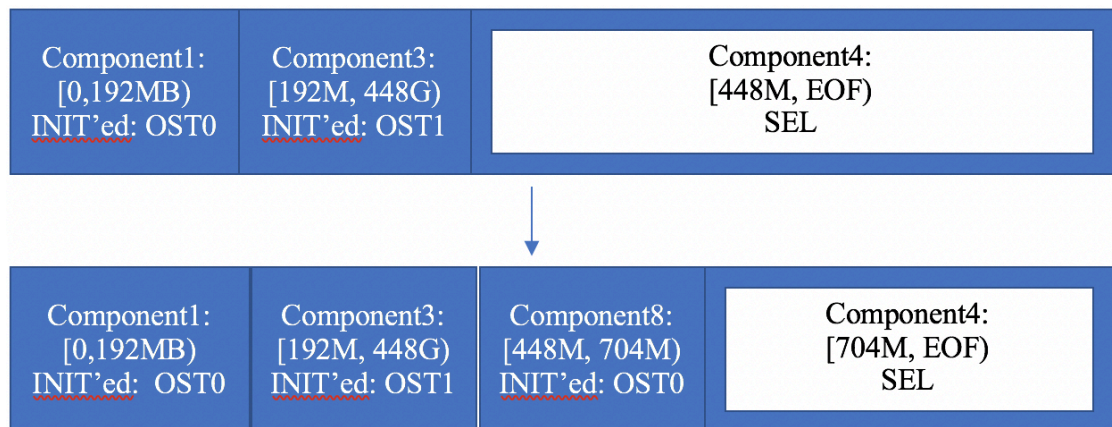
Component1:
[0,192MB)
INIT'ed: OST0

Component3:
[192M, 448G)
INIT'ed: OST1

Component4:
[448M, EOF)
SEL

Component1:
[0,192MB)
INIT'ed: OST0

Component3:
[192M, 448G)
INIT'ed: OST1

Component8:
[448M, 704M)
INIT'ed: OST0

Component4:
[704M, EOF)
SEL